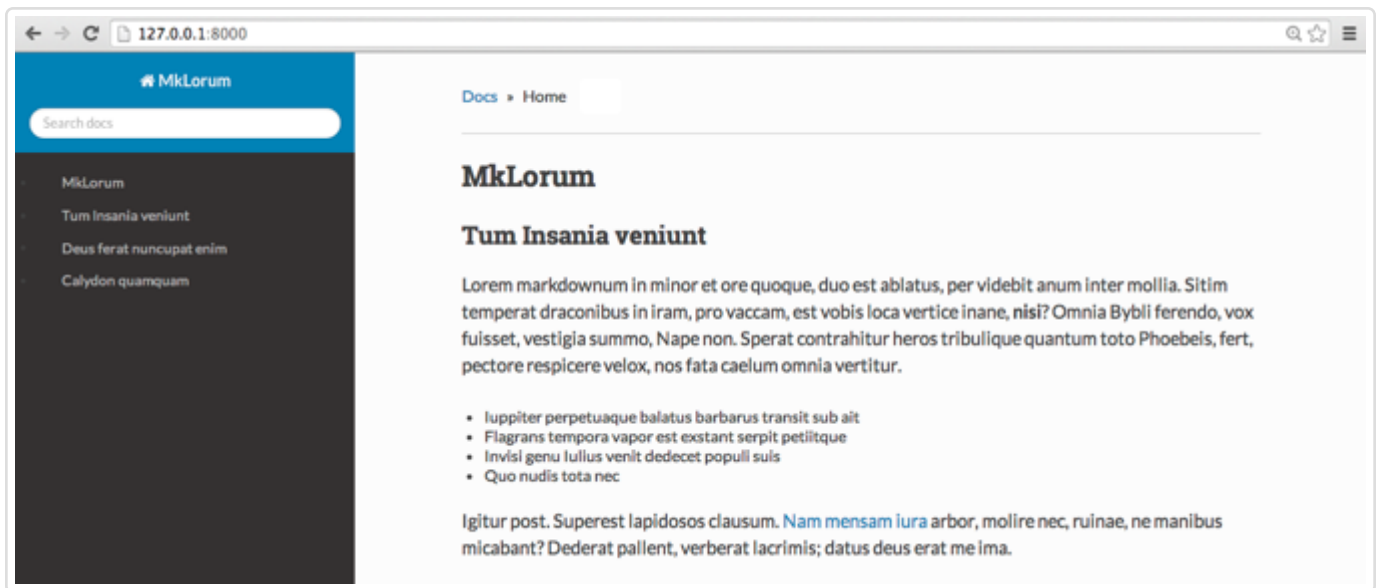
127.0.0.1:8000

MkLorum

Search docs

MkLorum
Tum Insania veniunt
Deus ferat nuncupat enim
Calydon quamquam

Docs » Home

MkLorum

Tum Insania veniunt

Lorem markdownum in minor et ore quoque, duo est ablatus, per videbit anum inter mollia. Sitim temperat draconibus in iram, pro vaccam, est vobis loca vertice inane, **nisi**? Omnia Bybli ferendo, vox fuisset, vestigia summo, Nape non. Sperat contrahitur heros tribulique quantum toto Phoebeis, fert, pectore respicere velox, nos fata caelum omnia vertitur.

- Iuppiter perpetuaque balatus barbarus transit sub ait
- Flagrans tempora vapor est exstant serpit petiitque
- Invisi genu Iulius venit dedecet populi suis
- Quo nudis tota nec

Igitur post. Superest lapidosos clausum. Nam mensam iura arbor, molire nec, ruinae, ne manibus micabant? Dederat pallent, verberat lacrimis; datus deus erat me ima.